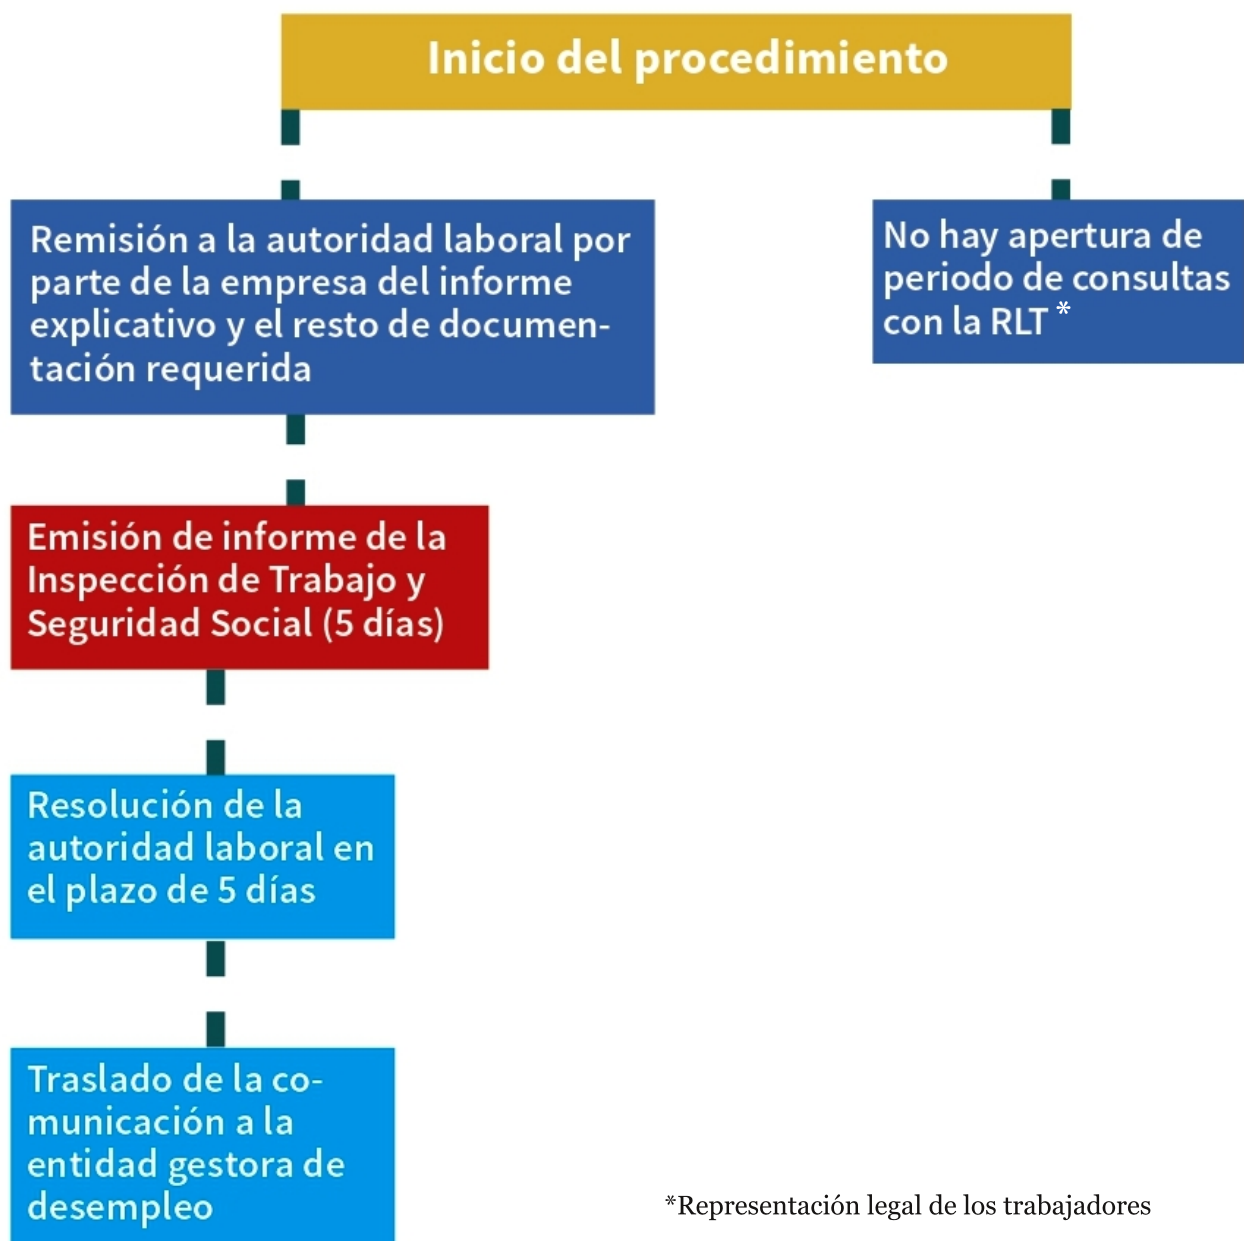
Inicio del procedimiento

Remisión a la autoridad laboral por parte de la empresa del informe explicativo y el resto de documentación requerida

No hay apertura de periodo de consultas con la RLT *

Emisión de informe de la Inspección de Trabajo y Seguridad Social (5 días)

Resolución de la autoridad laboral en el plazo de 5 días

Traslado de la comunicación a la entidad gestora de desempleo

*Representación legal de los trabajadores